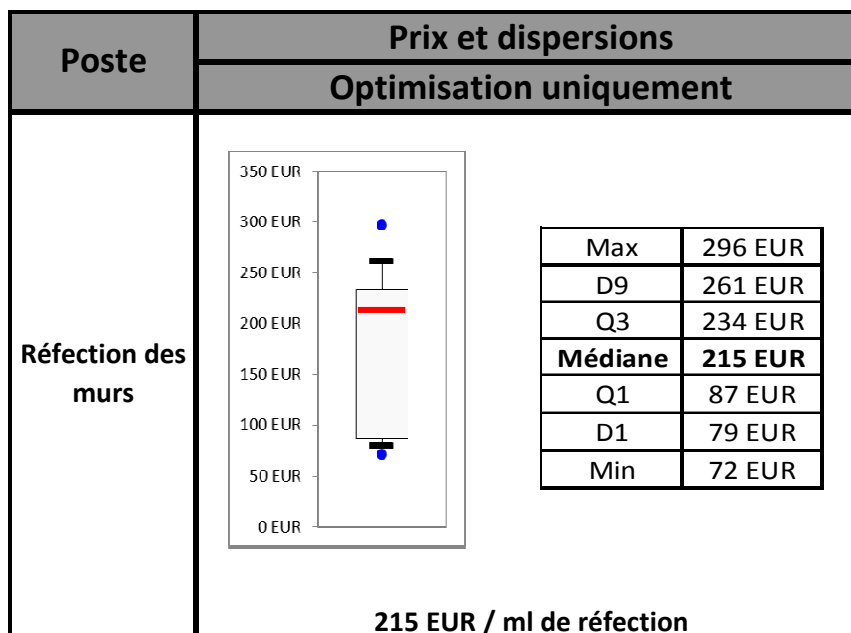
| Poste | Prix et dispersions |
|---|---|
| | Optimisation uniquement |
| Réfection des murs | |

350 EUR
300 EUR
250 EUR
200 EUR
150 EUR
100 EUR
50 EUR
0 EUR

| Max | 296 EUR |
|---|---|
| D9 | 261 EUR |
| Q3 | 234 EUR |
| **Médiane** | **215 EUR** |
| Q1 | 87 EUR |
| D1 | 79 EUR |
| Min | 72 EUR |

215 EUR / ml de réfection